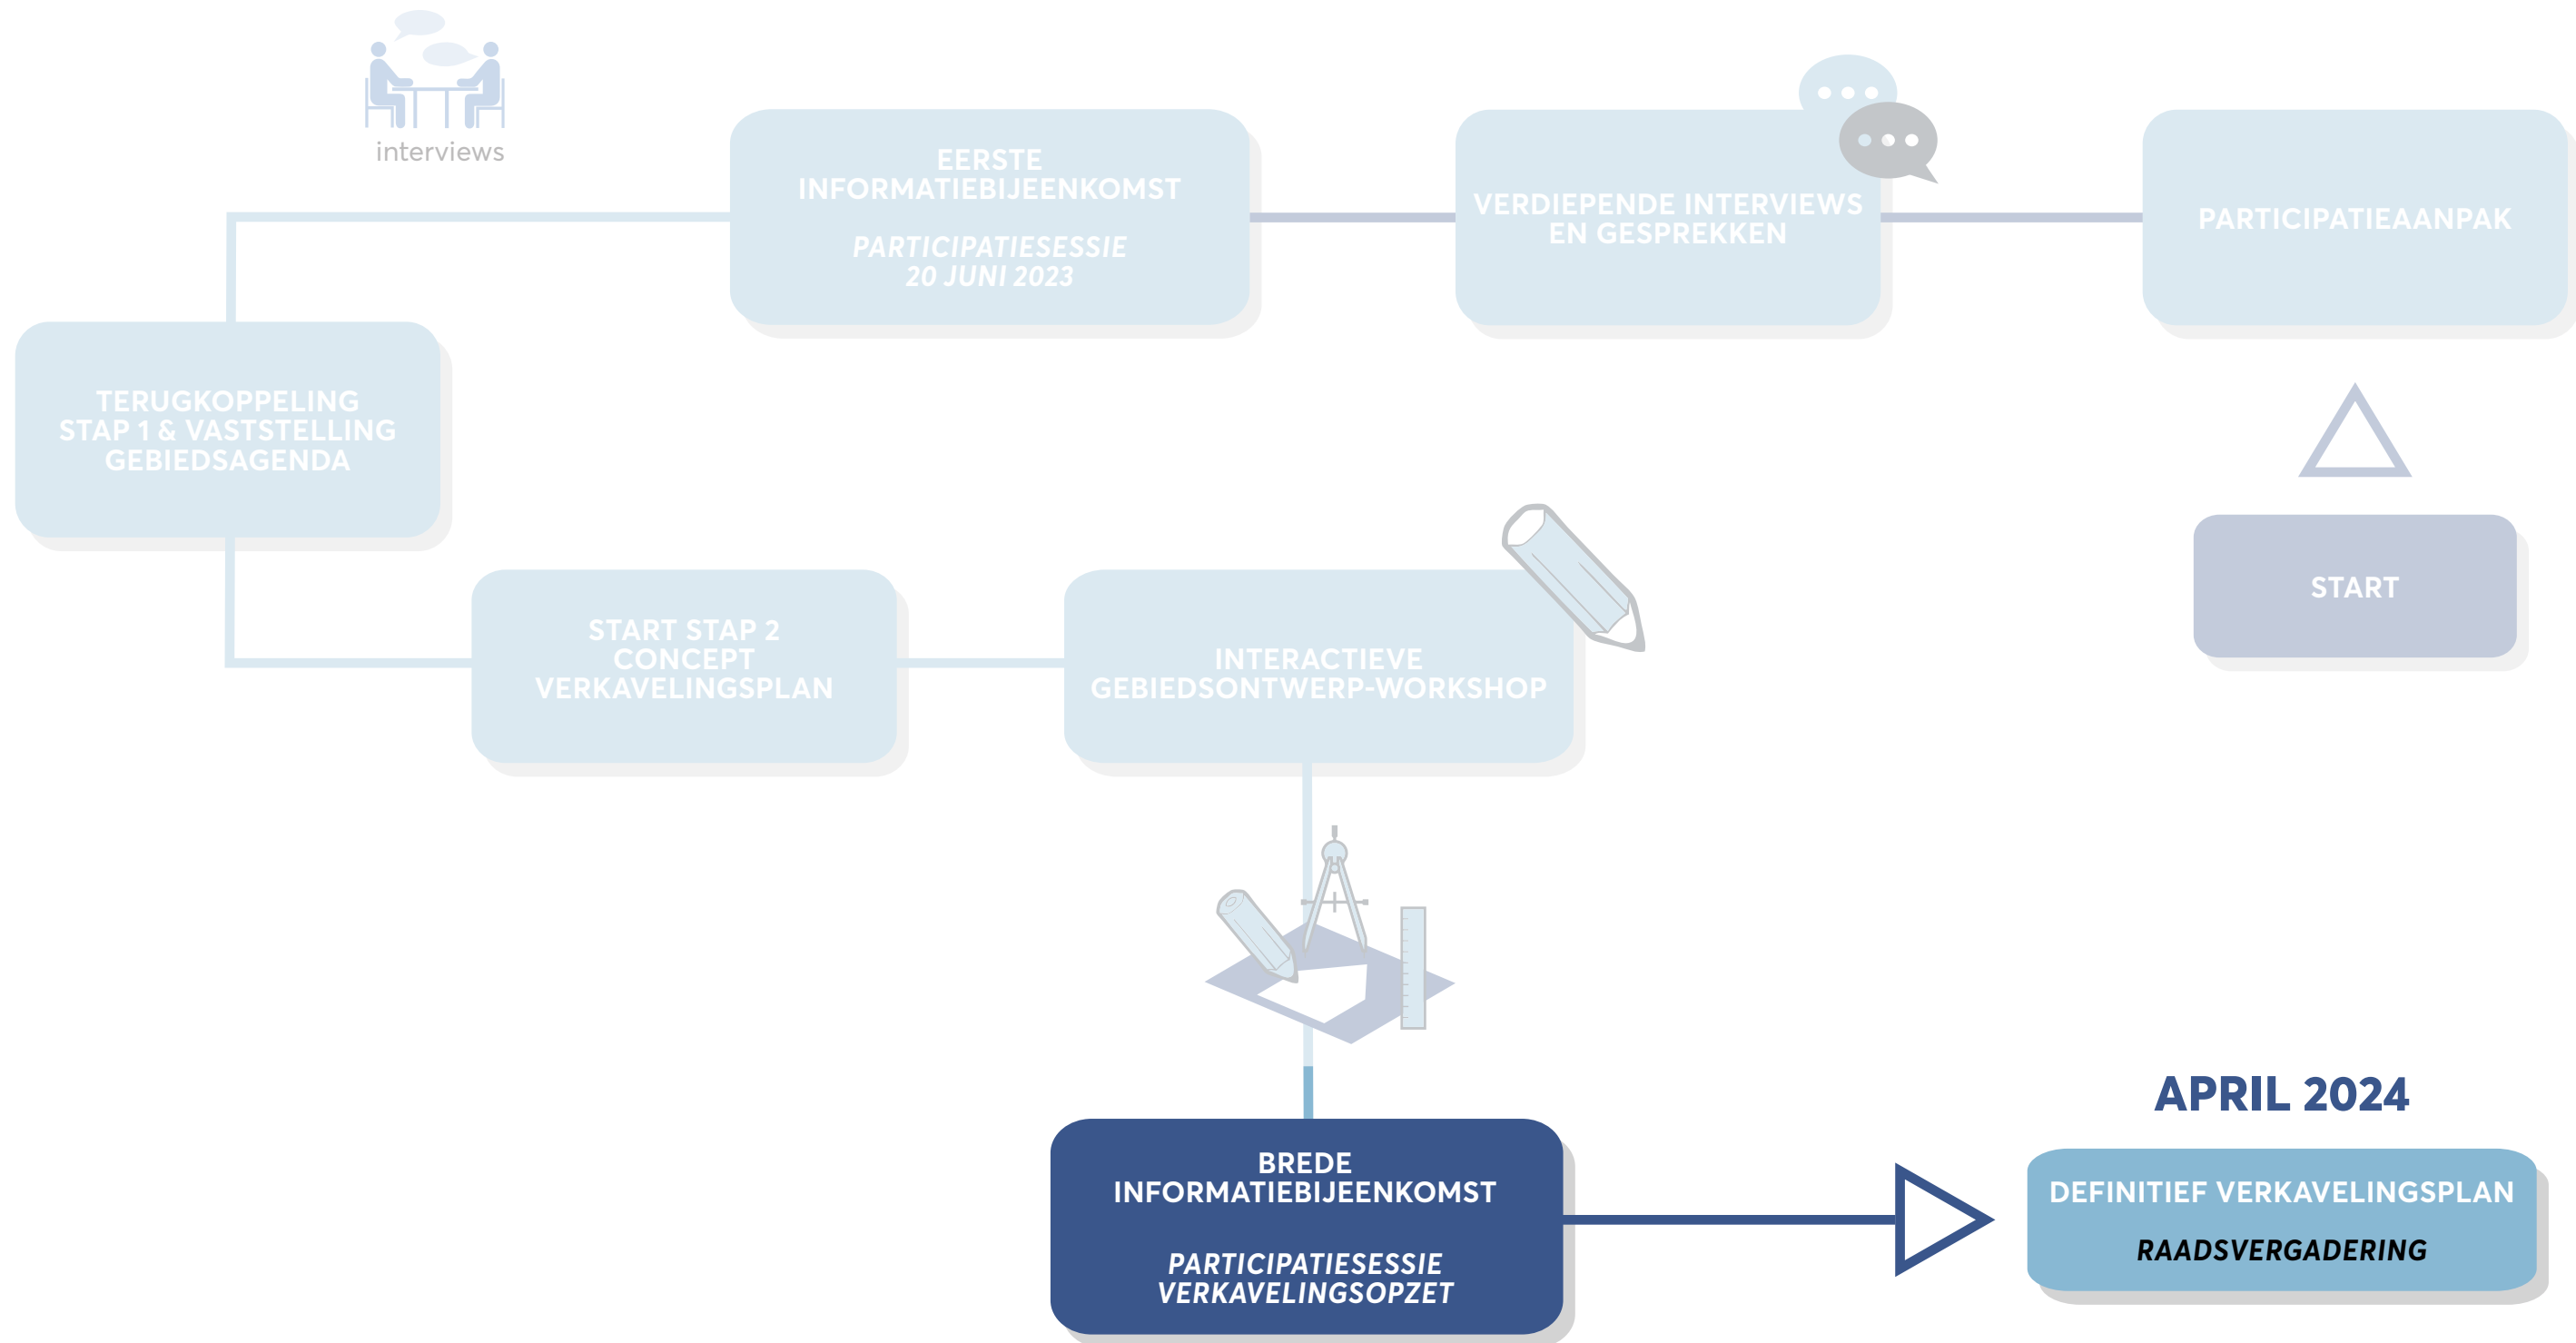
interviews

EERSTE INFORMATIEBIJEENKOMST

*PARTICIPATIESESSIE 20 JUNI 2023*

VERDIEPENDE INTERVIEWS EN GESPREKKEN

PARTICIPATIEAANPAK

TERUGKOPPELING STAP 1 & VASTSTELLING GEBIEDSAGENDA

START

START STAP 2 CONCEPT VERKAVELINGSPLAN

INTERACTIEVE GEBIEDSONTWERP-WORKSHOP

BREDE INFORMATIEBIJEENKOMST

*PARTICIPATIESESSIE VERKAVELINGSOPZET*

APRIL 2024

DEFINITIEF VERKAVELINGSPLAN

*RAADSVERGADERING*